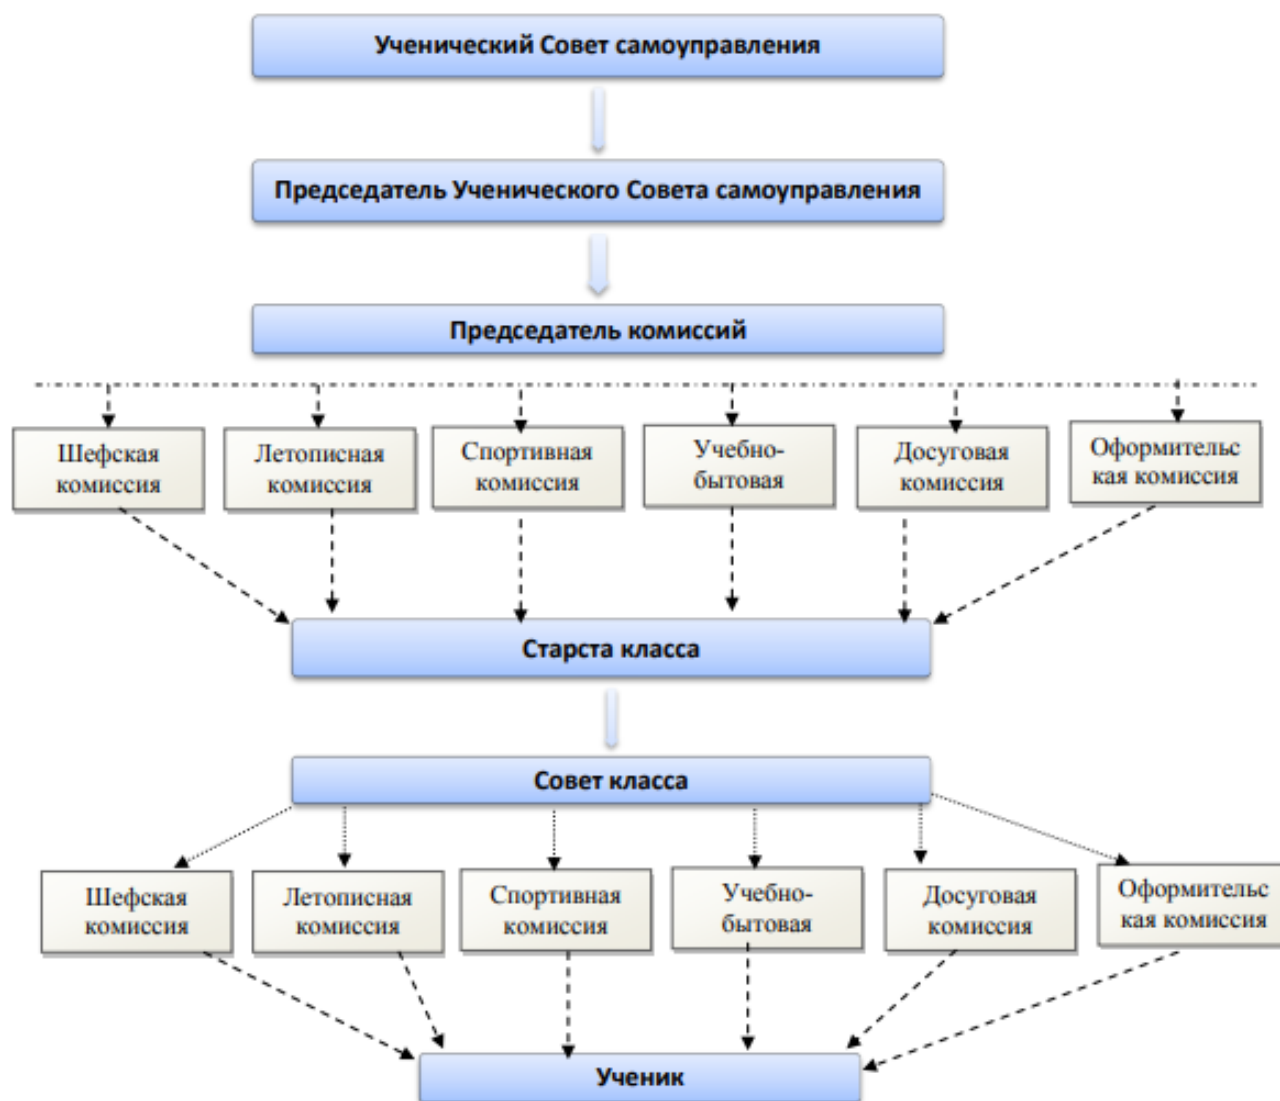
Ученический Совет самоуправления

Председатель Ученического Совета самоуправления

Председатель комиссий

Шефская комиссия

Летописная комиссия

Спортивная комиссия

Учебно-бытовая

Досуговая комиссия

Оформительская комиссия

Старста класса

Совет класса

Шефская комиссия

Летописная комиссия

Спортивная комиссия

Учебно-бытовая

Досуговая комиссия

Оформительская комиссия

Ученик